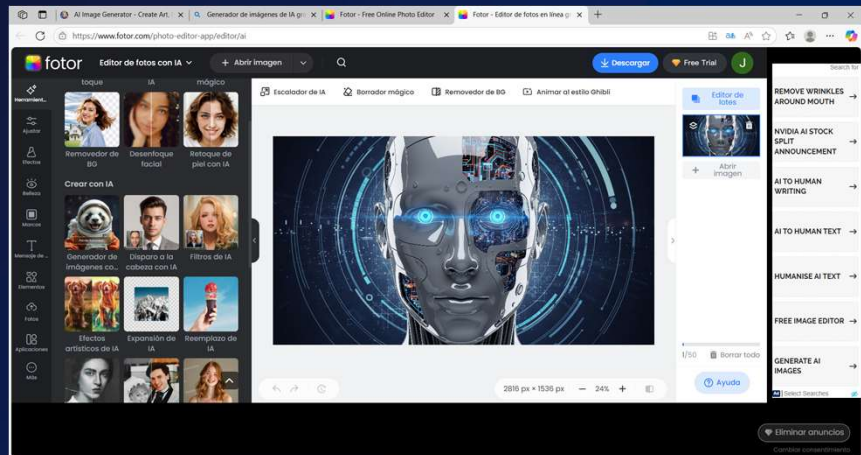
AI Image Generator - Create Art... ×
Generador de imágenes de IA gr... ×
Fotor - Free Online Photo Editor ×
Fotor - Editor de fotos en línea gr... ×
+

https://www.fotor.com/photo-editor-app/editor/ai

fotor
Editor de fotos con IA
+ Abrir imagen
Descargar
Free Trial
J

Search for

Herramient...
Ajustar
Efectos
Belleza
Marcos
Mensaje de...
Elementos
Fotos
Aplicaciones
Más

toque
IA
mágico

Removedor de BG
Desenfoque facial
Retoque de piel con IA

Crear con IA

Generador de imágenes co...
Disparo a la cabeza con IA
Filtros de IA

Efectos artísticos de IA
Expansión de IA
Reemplazo de IA

Escalador de IA
Borrador mágico
Removedor de BG
Animar al estilo Ghibli

Editor de fotos
Abrir imagen

1/50
Borrar todo

Ayuda

2816 px × 1536 px
24%

REMOVE WRINKLES AROUND MOUTH →
NVIDIA AI STOCK SPLIT ANNOUNCEMENT →
AI TO HUMAN WRITING →
AI TO HUMAN TEXT →
HUMANISE AI TEXT →
FREE IMAGE EDITOR →
GENERATE AI IMAGES →
Select Searches

Eliminar anuncios
Cambiar consentimiento